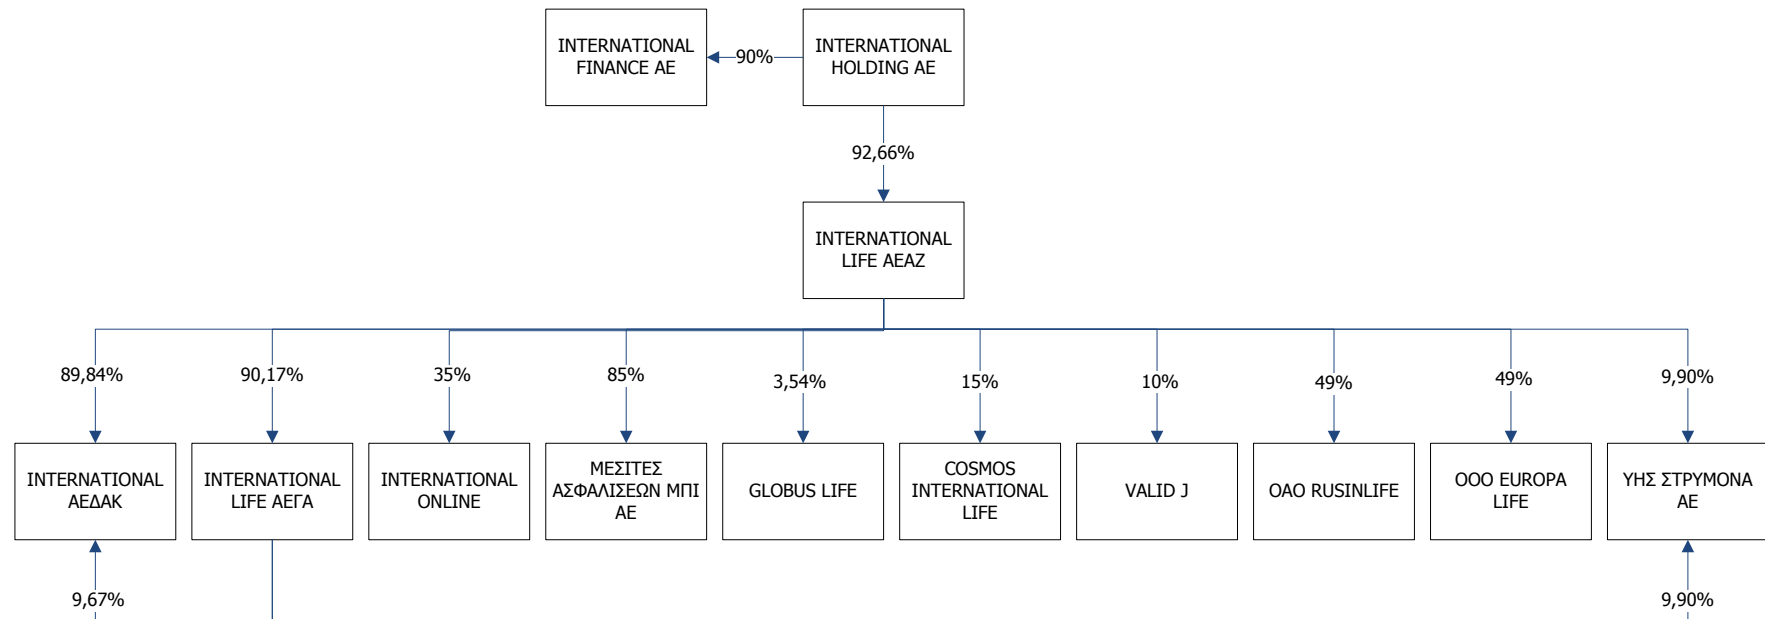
INTERNATIONAL FINANCE AE

90%

INTERNATIONAL HOLDING AE

92,66%

INTERNATIONAL LIFE AEAZ

89,84%

90,17%

35%

85%

3,54%

15%

10%

49%

49%

9,90%

INTERNATIONAL ΑΕΔΑΚ

INTERNATIONAL LIFE ΑΕΓΑ

INTERNATIONAL ONLINE

ΜΕΣΙΤΕΣ ΑΣΦΑΛΙΣΕΩΝ ΜΠΙ ΑΕ

GLOBUS LIFE

COSMOS INTERNATIONAL LIFE

VALID J

OAO RUSINLIFE

OOO EUROPA LIFE

ΥΗΣ ΣΤΡΥΜΟΝΑ ΑΕ

9,67%

9,90%